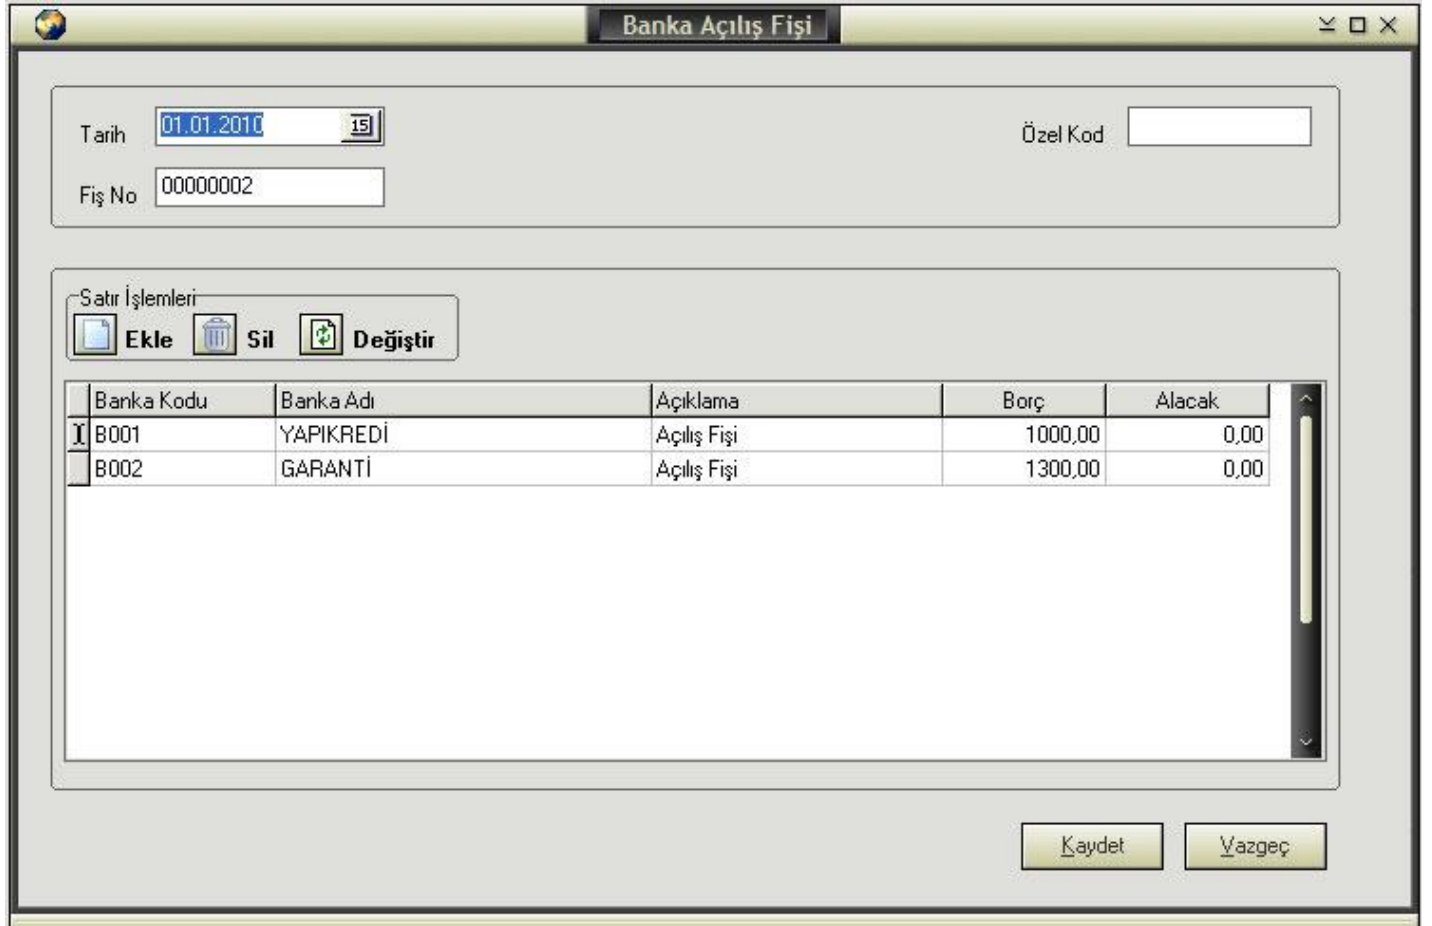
Banka Açılış Fişi

Tarih 01.01.2010 15

Fiş No 00000002

Özel Kod

Satır İşlemleri

Ekle Sil Değiştir

| Banka Kodu | Banka Adı | Açıklama | Borç | Alacak |
|---|---|---|---|---|
| B001 | YAPIKREDİ | Açılış Fişi | 1000,00 | 0,00 |
| B002 | GARANTİ | Açılış Fişi | 1300,00 | 0,00 |

Kaydet Vazgeç